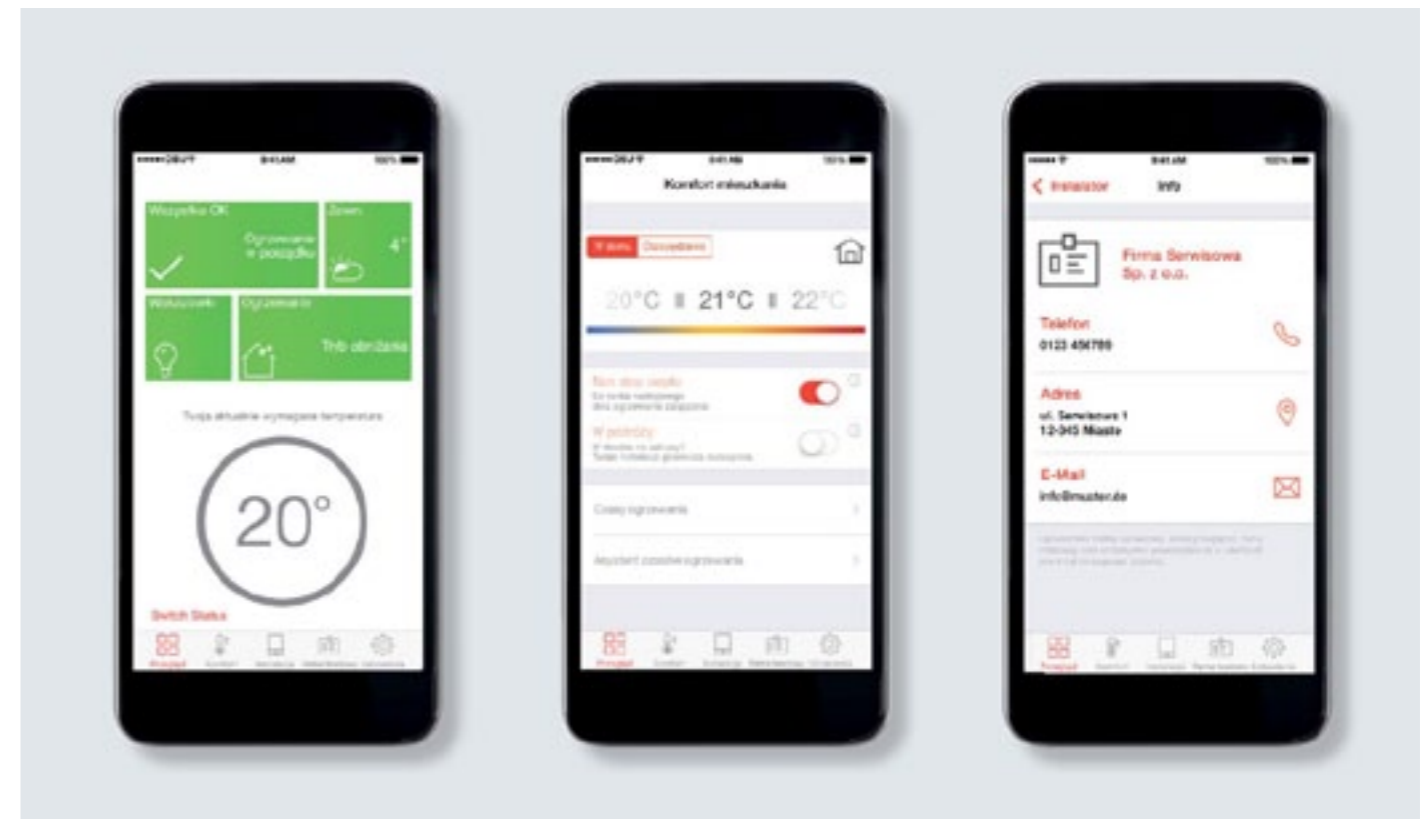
9:41 AM
100%

Wszystko OK
Ogrzewanie w porządku

Zewn.
4°

Wskazówki

Ogrzewanie
Tryb obniżania

Twoja aktualnie wymagana temperatura

20°

Switch Status

Przegląd
Komfort
Instalacja
Firma Serwisowa
Ustawienia

9:41 AM
100%

Komfort mieszkania

W domu
Oszczędzanie

20°C
21°C
22°C

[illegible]
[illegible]

W podróży
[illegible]

Czasy ogrzewania

Asystent czasów ogrzewania

Przegląd
Komfort
Instalacja
Firma Serwisowa
Ustawienia

9:41 AM
100%

Instalator
Info

Firma Serwisowa Sp. z o.o.

Telefon
0123 456789

Adres
ul. Serwisowa 1
12-345 Miasto

E-Mail
info@muster.de

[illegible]

Przegląd
Komfort
Instalacja
Firma Serwisowa
Ustawienia